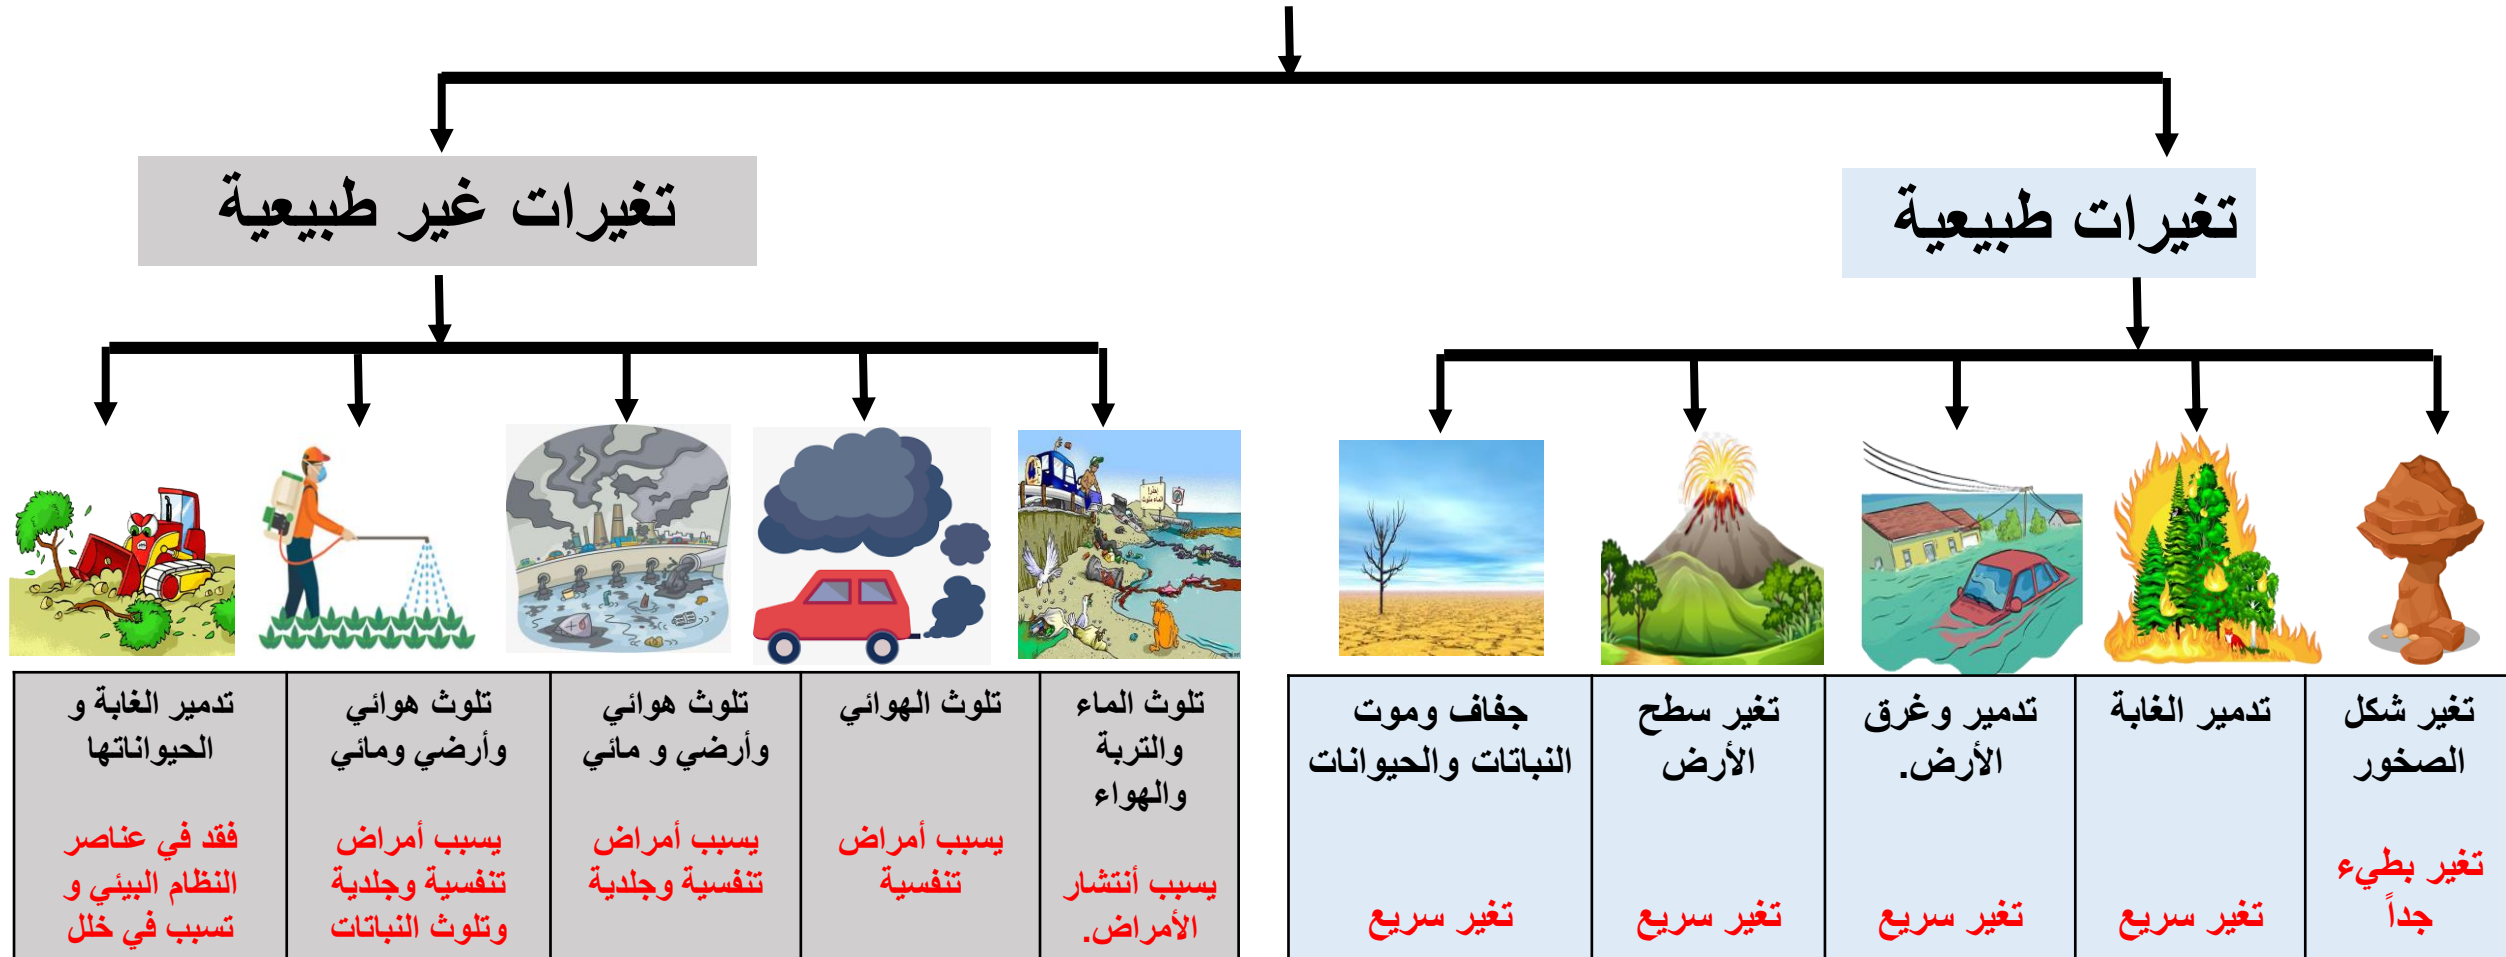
تغيرات طبيعية

تغيرات غير طبيعية

| تغير شكل الصخور تغير بطيء جداً | تدمير الغابة تغير سريع | تدمير وغرق الأرض. تغير سريع | تغير سطح الأرض تغير سريع | جفاف وموت النباتات والحيوانات تغير سريع |
|---|---|---|---|---|

| تلوث الماء والتربة والهواء يسبب أنتشار الأمراض. | تلوث الهوائي يسبب أمراض تنفسية | تلوث هوائي وأرضي و مائي يسبب أمراض تنفسية وجلدية | تلوث هوائي وأرضي ومائي يسبب أمراض تنفسية وجلدية وتلوث النباتات | تدمير الغابة و الحيواناتها فقد في عناصر النظام البيئي و تسبب في خلل |
|---|---|---|---|---|